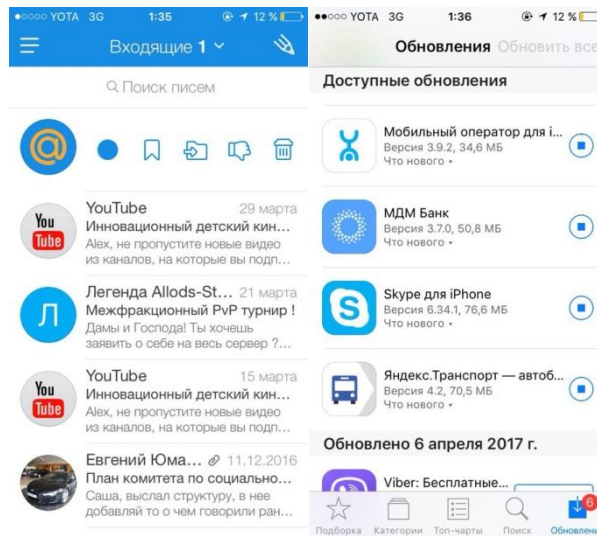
●○○○○ YOTA 3G 1:35 12 %

Входящие 1

Поиск писем

YouTube 29 марта
Инновационный детский кин...
Alex, не пропустите новые видео из каналов, на которые вы подп...

Л
Легенда Allods-St... 21 марта
Межфракционный PvP турнир !
Дамы и Господа! Ты хочешь заявить о себе на весь сервер ?...

YouTube 15 марта
Инновационный детский кин...
Alex, не пропустите новые видео из каналов, на которые вы подп...

Евгений Юма... 11.12.2016
План комитета по социально...
Саша, выслал структуру, в нее добавлял то о чем говорили ран...

●●○○○ YOTA 3G 1:36 12 %

Обновления Обновить все

Доступные обновления

Мобильный оператор для i...
Версия 3.9.2, 34,6 МБ
Что нового ▾

МДМ Банк
Версия 3.7.0, 50,8 МБ
Что нового ▾

Skype для iPhone
Версия 6.34.1, 76,6 МБ
Что нового ▾

Яндекс.Транспорт — автоб...
Версия 4.2, 70,5 МБ
Что нового ▾

Обновлено 6 апреля 2017 г.

Viber: Бесплатные...

Подборка Категории Топ-чарты Поиск 6 Обновления